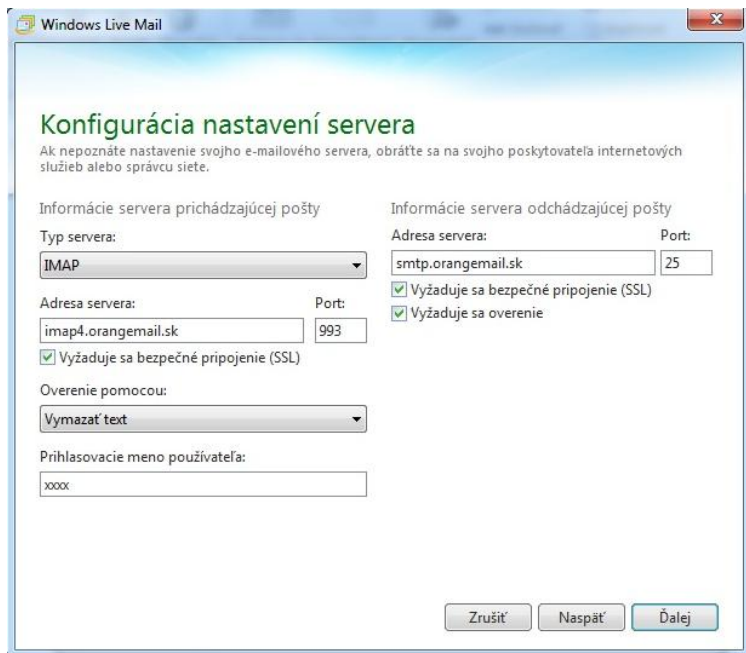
Windows Live Mail

Konfigurácia nastavení servera

Ak nepoznáte nastavenie svojho e-mailového servera, obráťte sa na svojho poskytovateľa internetových služieb alebo správcu siete.

Informácie servera prichádzajúcej pošty

Typ servera:

IMAP

Adresa servera:

Port:

imap4.orangemail.sk

993

Vyžaduje sa bezpečné pripojenie (SSL)

Overenie pomocou:

Vymazať text

Prihlasovacie meno používateľa:

xxxx

Informácie servera odchádzajúcej pošty

Adresa servera:

Port:

smtp.orangemail.sk

25

Vyžaduje sa bezpečné pripojenie (SSL)

Vyžaduje sa overenie

Zrušiť

Naspäť

Ďalej